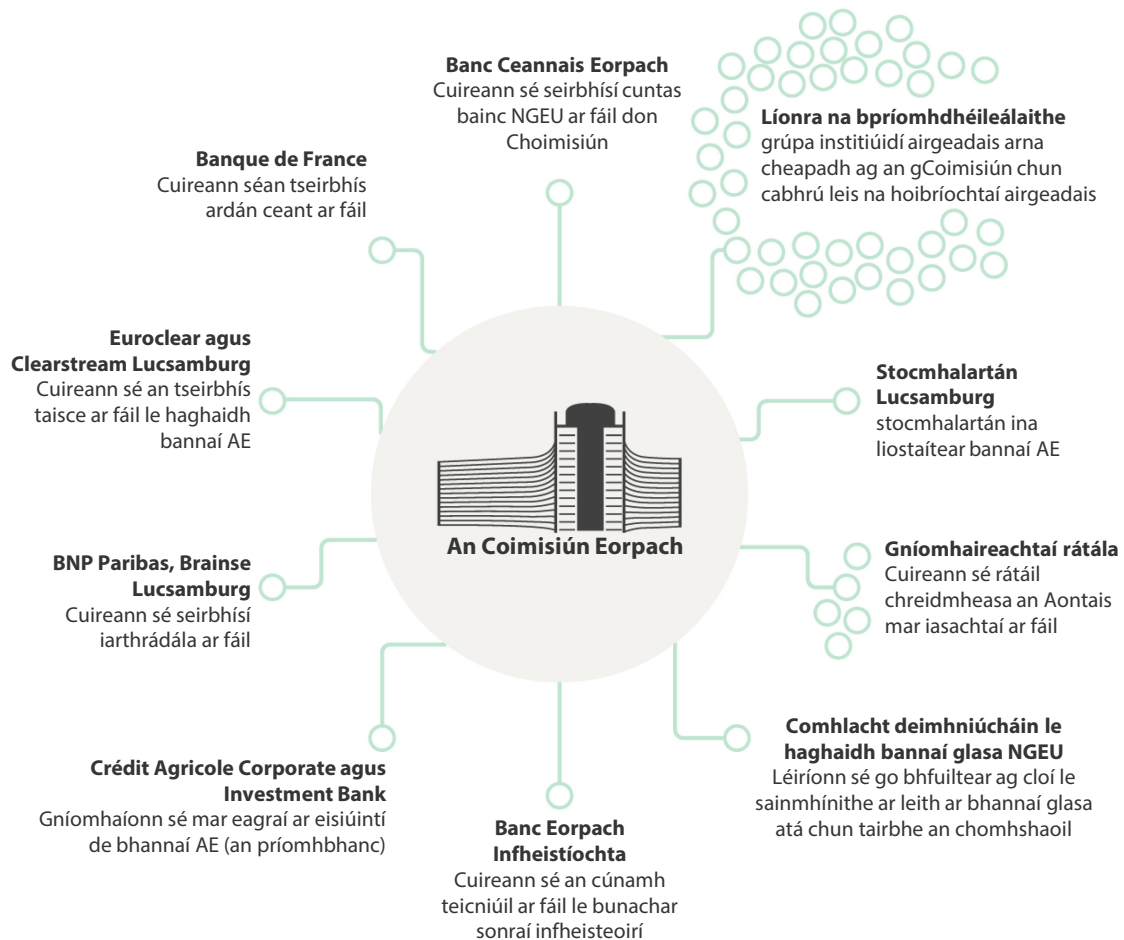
Banc Ceannais Eorpach
Cuireann sé seirbhísí cuntas bainc NGEU ar fáil don Choimisiún

Líonra na bpríomhdhéileálaithe
grúpa institiúidí airgeadais arna cheapadh ag an gCoimisiún chun cabhrú leis na hoibríochtaí airgeadais

Banque de France
Cuireann séan tseirbhís ardán ceant ar fáil

Euroclear agus Clearstream Lucsamburg
Cuireann sé an tseirbhís taisce ar fáil le haghaidh bannaí AE

Stocmhalartán Lucsamburg
stocmhalartán ina liostaítear bannaí AE

An Coimisiún Eorpach

BNP Paribas, Brainse Lucsamburg
Cuireann sé seirbhísí iarthrádála ar fáil

Gníomhaireachtaí rátála
Cuireann sé rátáil chreidmheasa an Aontais mar iasachtaí ar fáil

Comhlacht deimhniúcháin le haghaidh bannaí glasa NGEU
Léiríonn sé go bhfuiltear ag cloí le sainmhínithe ar leith ar bhannaí glasa atá chun tairbhe an chomhshaoil

Crédit Agricole Corporate agus Investment Bank
Gníomhaíonn sé mar eagraí ar eisiúintí de bhannaí AE (an príomhbhanc)

Banc Eorpach Infheistíochta
Cuireann sé an cúnamh teicniúil ar fáil le bunachar sonraí infheisteoirí